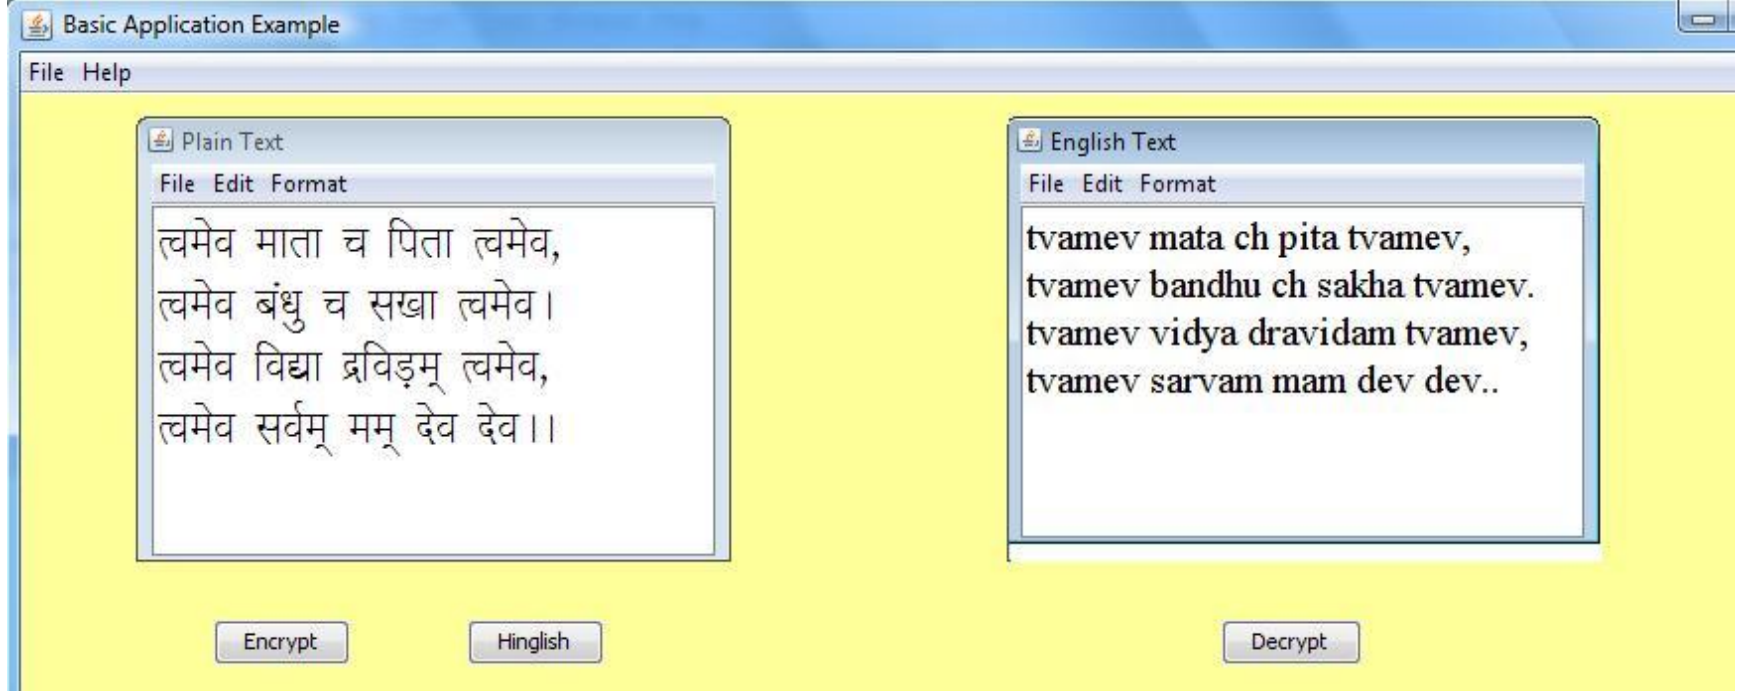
Basic Application Example

File Help

Plain Text

File Edit Format

त्वमेव माता च पिता त्वमेव,
त्वमेव बंधु च सखा त्वमेव।
त्वमेव विद्या द्रविड़म् त्वमेव,
त्वमेव सर्वम् मम् देव देव।।

English Text

File Edit Format

tvamev mata ch pita tvamev,
tvamev bandhu ch sakha tvamev.
tvamev vidya dravidam tvamev,
tvamev sarvam mam dev dev..

Encrypt

Hinglish

Decrypt